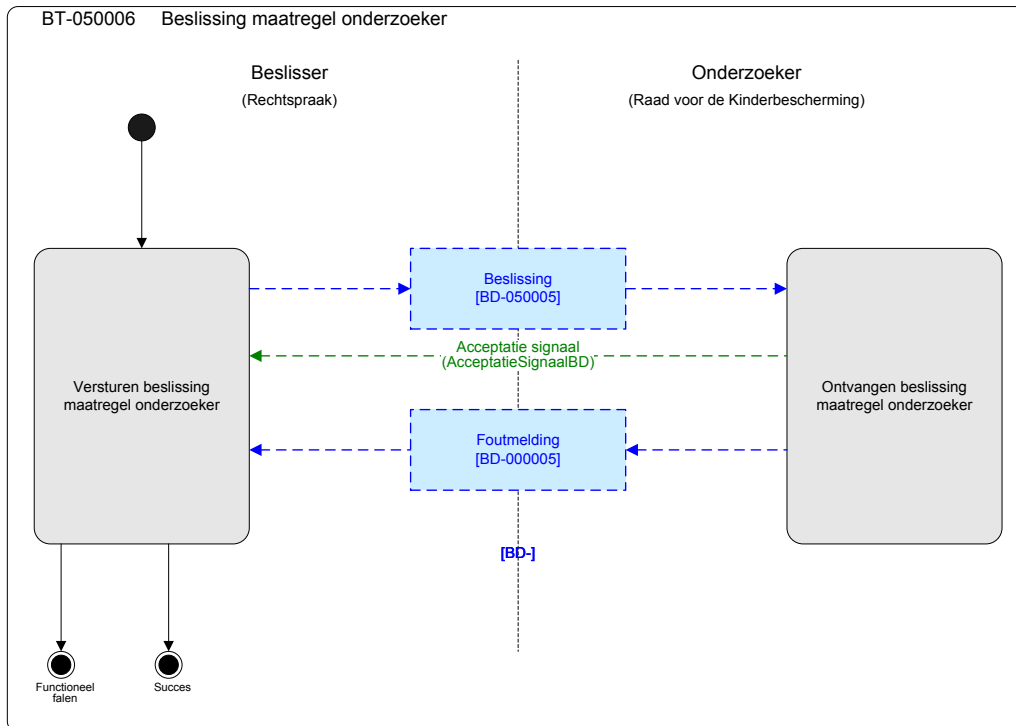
BT-050006 Beslissing maatregel onderzoeker

Beslisser
(Rechtspraak)

Onderzoeker
(Raad voor de Kinderbescherming)

Versturen beslissing maatregel onderzoeker

Beslissing
[BD-050005]

Acceptatie signaal
(AcceptatieSignaalBD)

Foutmelding
[BD-000005]

Ontvangen beslissing maatregel onderzoeker

[BD-]

Functioneel falen

Succes